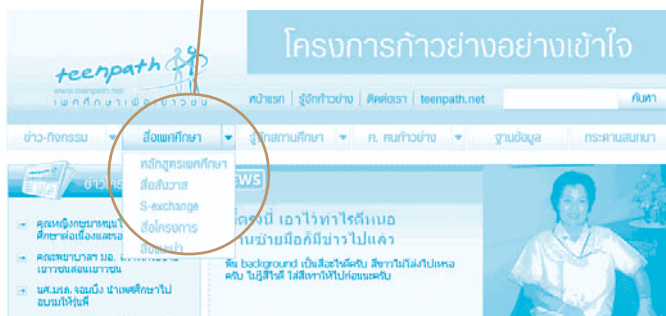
teenpath
www.teenpath.net
เพศศึกษาเพื่อเยาวชน

โครงการก้าวย่างอย่างเข้าใจ

หน้าแรก | รู้จักก้าวย่าง | ติดต่อเรา | teenpath.net

ค้นหา

ข่าว-กิจกรรม | สื่อเพศศึกษา | รู้จักสถานศึกษา | ค. คนก้าวย่าง | ฐานข้อมูล | กระดานสนทนา

หลักสูตรเพศศึกษา
สื่อสันวาส
S-exchange
สื่อโครงการ
สื่อแนะนำ

ข่าว

NEWS

คุณหญิงกษมาหนุนฯ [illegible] ศึกษาเรื่องเพศ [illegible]

คณะพยาบาลฯ มอ. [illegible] เยาวชนสอนเยาวชน

นศ.มรภ.จอมบึง นำเพศศึกษาไป อบรมให้รุ่นพี่

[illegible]โครงนี้ เอาไว้ทำไรดีหนอ
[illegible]นชายมือคีมีข่าวไปแล้ว

ฟีล background เป็นสีอะไรดีครับ สีขาวไม่ไม่ส่งไปเหลือ ครับ ไม่รู้สีไหนดี ใส่สีเทาให้ไปก่อนแนะครับ